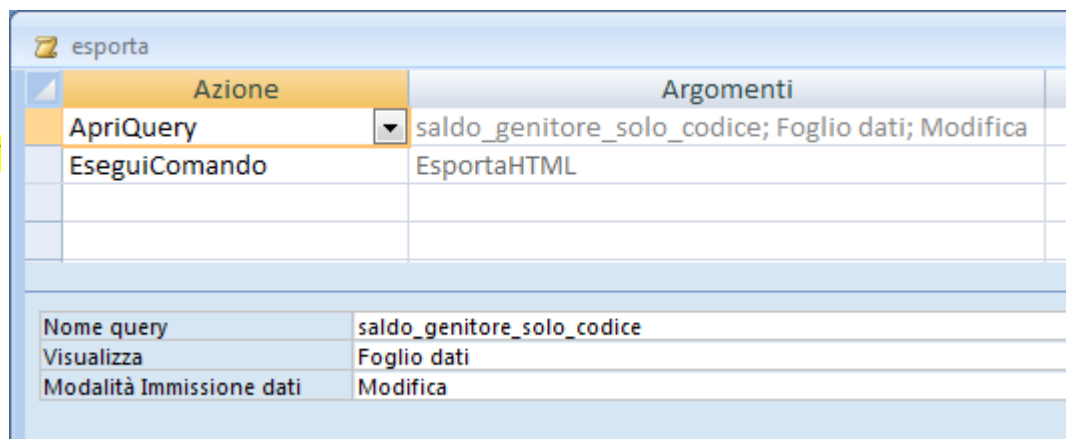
esporta

| Azione | Argomenti |
|---|---|
| ApriQuery | saldo_genitore_solo_codice; Foglio dati; Modifica |
| EseguiComando | EsportaHTML |
| | |
| | |

| | |
|---|---|
| Nome query | saldo_genitore_solo_codice |
| Visualizza | Foglio dati |
| Modalità Immissione dati | Modifica |